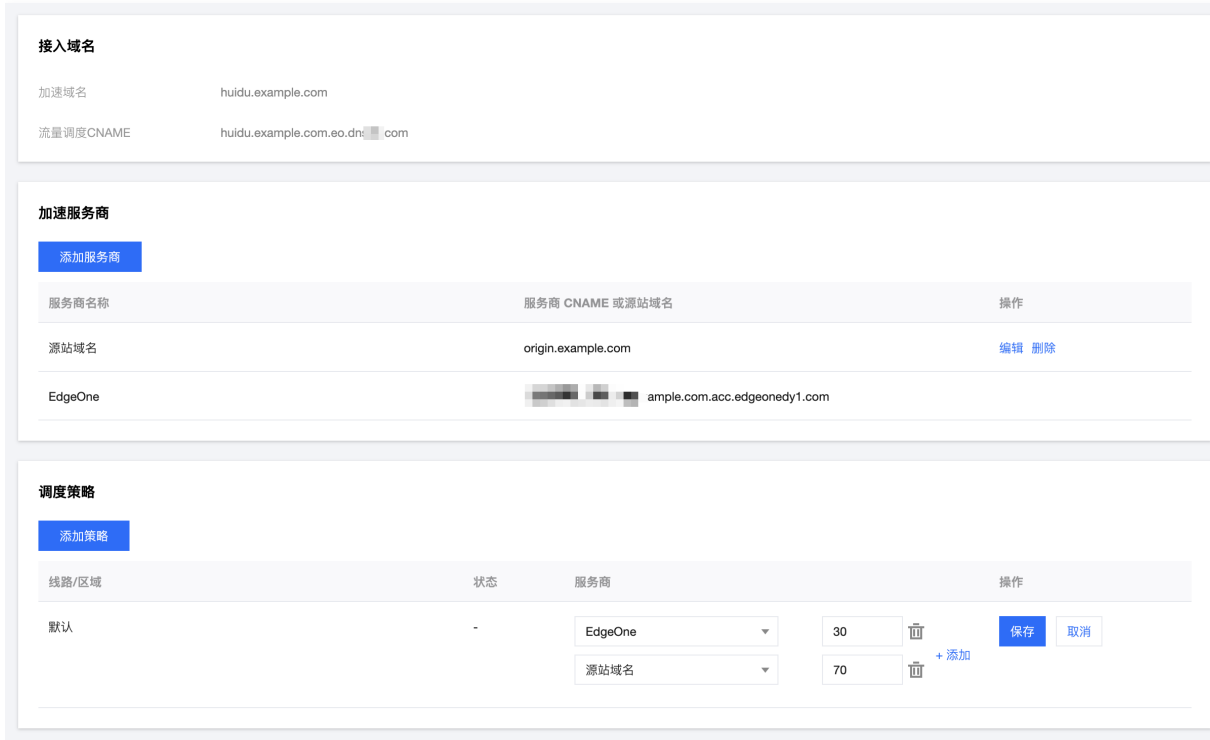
接入域名

加速域名 huidu.example.com

流量调度CNAME huidu.example.com.eo.dn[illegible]com

加速服务商

添加服务商

| 服务商名称 | 服务商 CNAME 或源站域名 | 操作 |
|---|---|---|
| 源站域名 | origin.example.com | 编辑 删除 |
| EdgeOne | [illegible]ample.com.acc.edgeonedy1.com | |

调度策略

添加策略

| 线路/区域 | 状态 | 服务商 | | 操作 |
|---|---|---|---|---|
| 默认 | - | EdgeOne | 30 | 保存 取消 |
| | | 源站域名 | 70 | |

+ 添加